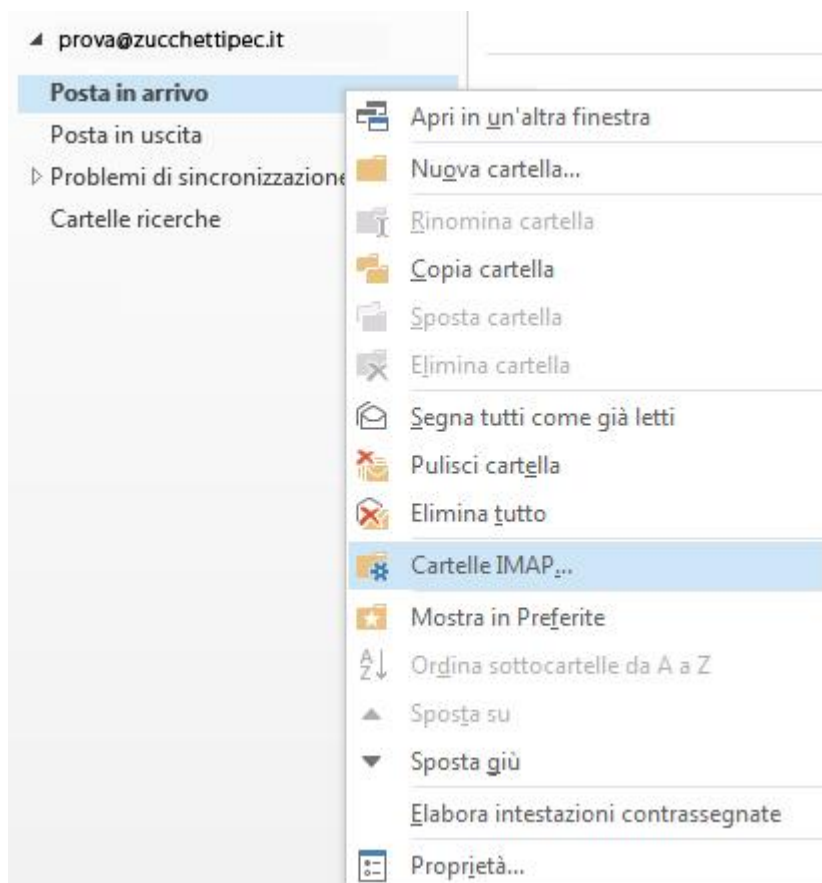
prova@zucchettipec.it

Posta in arrivo

Posta in uscita

Problemi di sincronizzazione

Cartelle ricerche

Apri in un'altra finestra

Nuova cartella...

Rinomina cartella

Copia cartella

Sposta cartella

Elimina cartella

Segna tutti come già letti

Pulisci cartella

Elimina tutto

Cartelle IMAP...

Mostra in Preferite

Ordina sottocartelle da A a Z

Sposta su

Sposta giù

Elabora intestazioni contrassegnate

Proprietà...